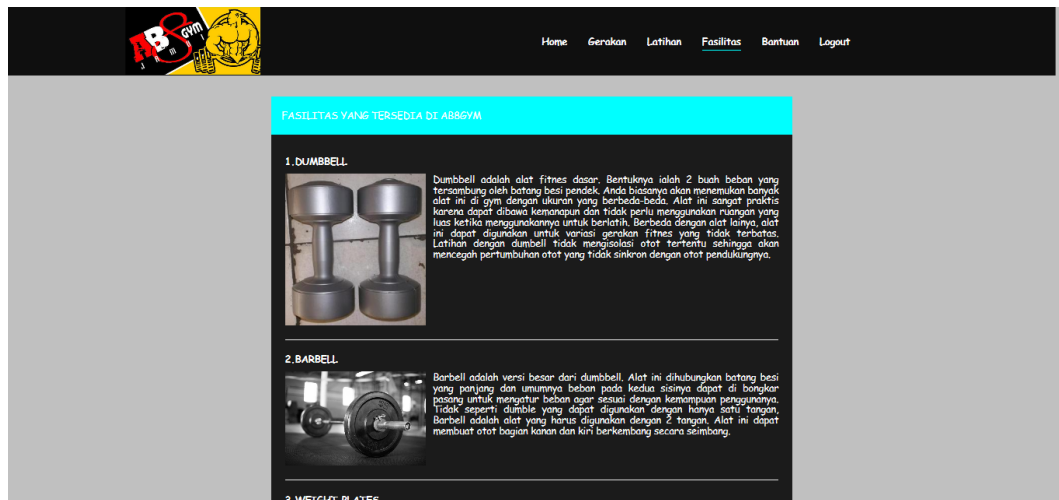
AB8 GYM JAMBI

Home Gerakan Latihan Fasilitas Bantuan Logout

FASILITAS YANG TERSEDIA DI AB8GYM

1.DUMBBELL

Dumbbell adalah alat fitnes dasar. Bentuknya ialah 2 buah beban yang tersambung oleh batang besi pendek. Anda biasanya akan menemukan banyak alat ini di gym dengan ukuran yang berbeda-beda. Alat ini sangat praktis karena dapat dibawa kemanapun dan tidak perlu menggunakan ruangan yang luas ketika menggunakannya untuk berlatih. Berbeda dengan alat lainya, alat ini dapat digunakan untuk variasi gerakan fitnes yang tidak terbatas. Latihan dengan dumbell tidak mengisolasi otot tertentu sehingga akan mencegah pertumbuhan otot yang tidak sinkron dengan otot pendukungnya.

2.BARBELL

Barbell adalah versi besar dari dumbbell. Alat ini dihubungkan batang besi yang panjang dan umumnya beban pada kedua sisinya dapat di bongkar pasang untuk mengatur beban agar sesuai dengan kemampuan penggunanya. Tidak seperti dumble yang dapat digunakan dengan hanya satu tangan, Barbell adalah alat yang harus digunakan dengan 2 tangan. Alat ini dapat membuat otot bagian kanan dan kiri berkembang secara seimbang.

3.WEIGHT PLATES